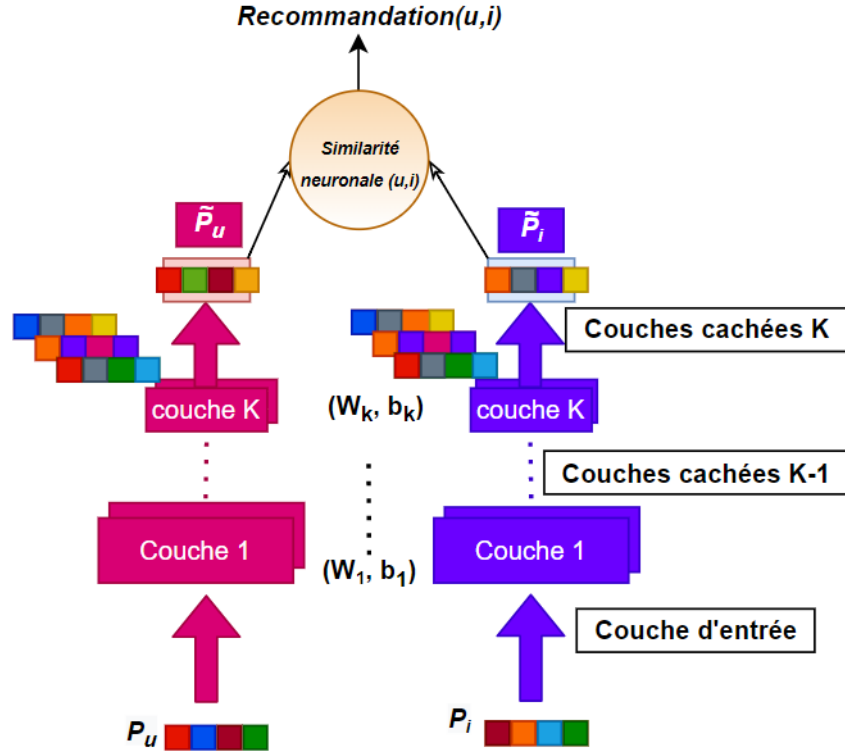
Recommandation(u,i)

Similarité neuronale (u,i)

$\tilde{P}_u$

$\tilde{P}_i$

Couches cachées K

couche K

$(W_k, b_k)$

couche K

Couches cachées K-1

Couche 1

$(W_1, b_1)$

Couche 1

Couche d'entrée

$P_u$

$P_i$